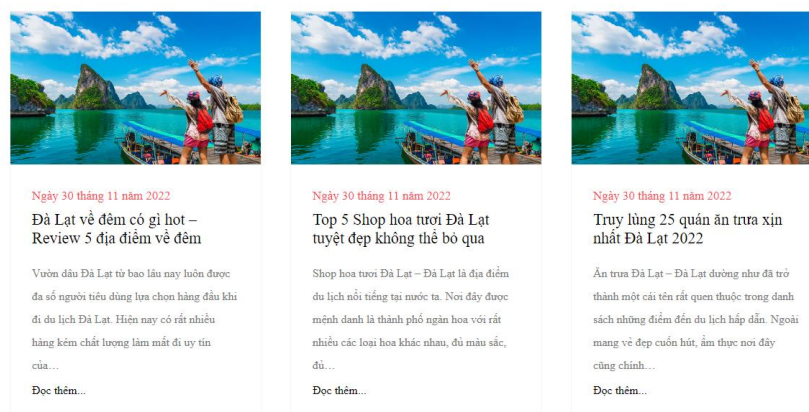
Ngày 30 tháng 11 năm 2022

Đà Lạt về đêm có gì hot – Review 5 địa điểm về đêm

Vườn dâu Đà Lạt từ bao lâu nay luôn được đa số người tiêu dùng lựa chọn hàng đầu khi đi du lịch Đà Lạt. Hiện nay có rất nhiều hàng kém chất lượng làm mất đi uy tín của…

Đọc thêm...

Ngày 30 tháng 11 năm 2022

Top 5 Shop hoa tươi Đà Lạt tuyệt đẹp không thể bỏ qua

Shop hoa tươi Đà Lạt – Đà Lạt là địa điểm du lịch nổi tiếng tại nước ta. Nơi đây được mệnh danh là thành phố ngàn hoa với rất nhiều các loại hoa khác nhau, đủ màu sắc, đủ…

Đọc thêm...

Ngày 30 tháng 11 năm 2022

Truy lùng 25 quán ăn trưa xịn nhất Đà Lạt 2022

Ăn trưa Đà Lạt – Đà Lạt dường như đã trở thành một cái tên rất quen thuộc trong danh sách những điểm đến du lịch hấp dẫn. Ngoài mang vẻ đẹp cuốn hút, ẩm thực nơi đây cũng chinh…

Đọc thêm...